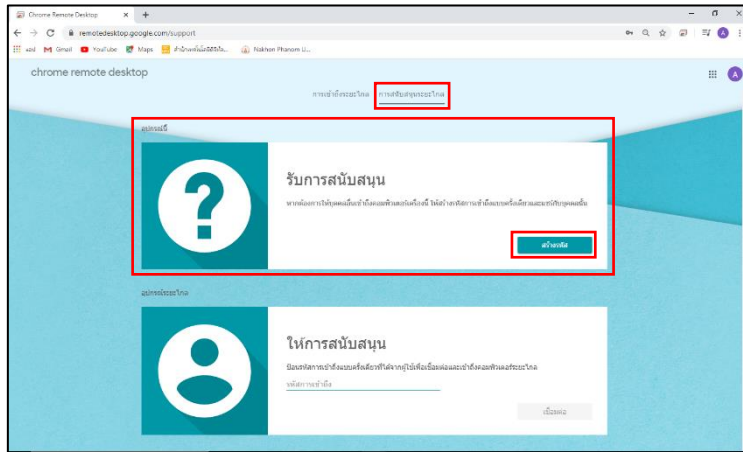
Chrome Remote Desktop ×
+
remotedesktop.google.com/support
แอป Gmail YouTube Maps สำนักงานโยธาธิการ... Nakhon Phanom U...

chrome remote desktop

การเข้าถึงระยะไกล การสนับสนุนระยะไกล

อุปกรณ์นี้

รับการสนับสนุน

หากต้องการให้บุคคลอื่นเข้าถึงคอมพิวเตอร์เครื่องนี้ ให้สร้างรหัสการเข้าถึงแบบครั้งเดียวและแชร์กับบุคคลนั้น

สร้างรหัส

อุปกรณ์ระยะไกล

ให้การสนับสนุน

ป้อนรหัสการเข้าถึงแบบครั้งเดียวที่ได้จากผู้ใช้เพื่อเชื่อมต่อและเข้าถึงคอมพิวเตอร์ระยะไกล

รหัสการเข้าถึง

เชื่อมต่อ